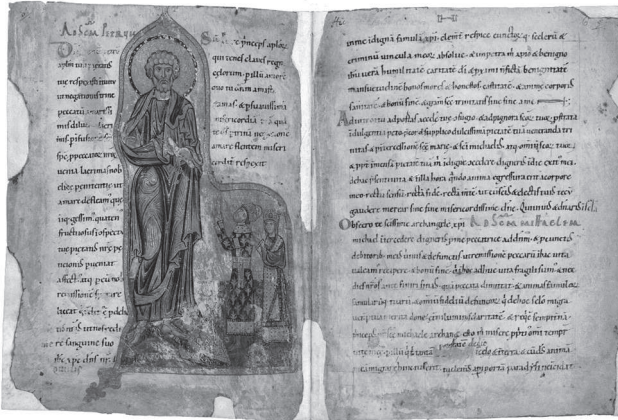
AD S(an)C(tu)M PETRUM

Sc(an)c(t)e P(etre) princeps ap(osto)lor(um) qui tenes claves regni celorum ...

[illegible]

inme indigna famula ... respice ... scelera & crimina ... absolue ... a bonis operibus ... caritate ... bonitatem ... mansuetudine ... fine amen

Ad(iu)uent ... sancti michaelis archangeli ... & omnes sancti ... amen

Obsecro te sc(an)c(t)issime archangele ... AD S(an)C(tu)M MICHAELEM

michael ... peccatrice ... pro me ... peccata mea ... fragilitate ... anima ... famule tue ... sempiterna ... paradisi ...

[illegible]